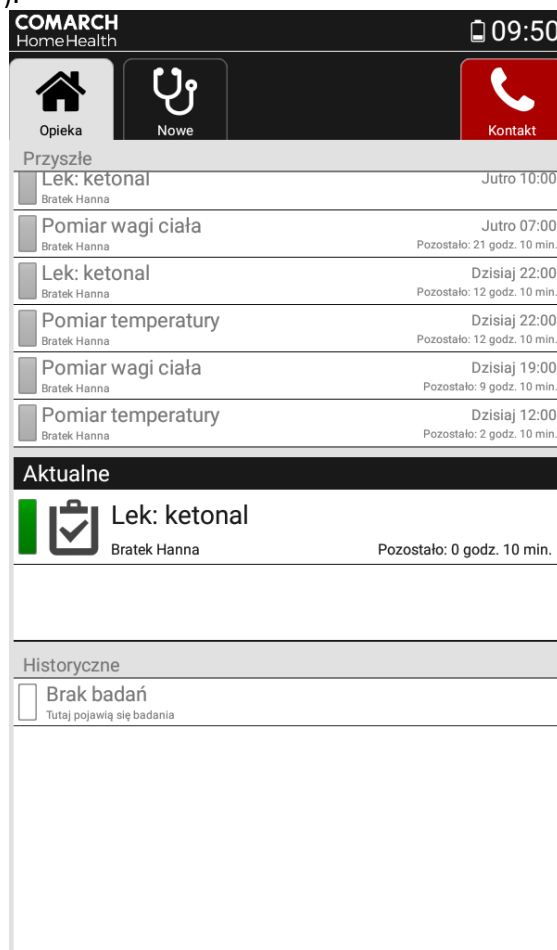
COMARCH
HomeHealth
09:50

Opieka
Nowe
Kontakt

Przyszłe

Lek: ketonal
Bratek Hanna
Jutro 10:00

Pomiar wagi ciała
Bratek Hanna
Jutro 07:00
Pozostało: 21 godz. 10 min.

Lek: ketonal
Bratek Hanna
Dzisiaj 22:00
Pozostało: 12 godz. 10 min.

Pomiar temperatury
Bratek Hanna
Dzisiaj 22:00
Pozostało: 12 godz. 10 min.

Pomiar wagi ciała
Bratek Hanna
Dzisiaj 19:00
Pozostało: 9 godz. 10 min.

Pomiar temperatury
Bratek Hanna
Dzisiaj 12:00
Pozostało: 2 godz. 10 min.

Aktualne

Lek: ketonal
Bratek Hanna
Pozostało: 0 godz. 10 min.

Historyczne

Brak badań
Tutaj pojawią się badania